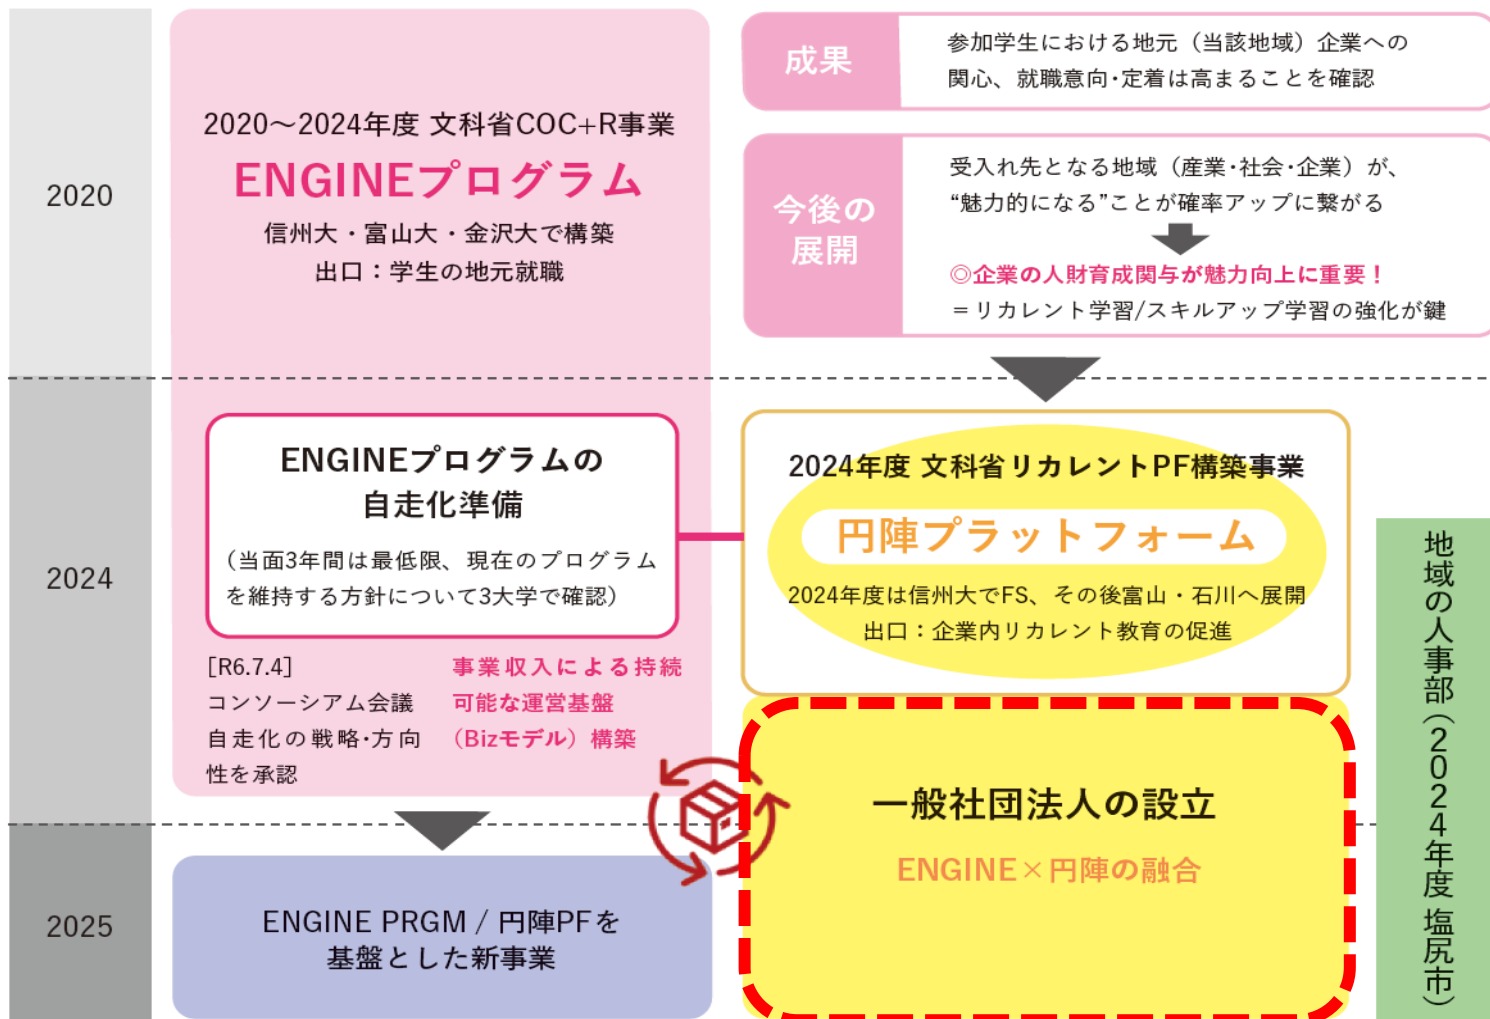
2020

2020～2024年度 文科省COC+R事業
ENGINEプログラム
信州大・富山大・金沢大で構築
出口：学生の地元就職

成果
参加学生における地元（当該地域）企業への関心、就職意向･定着は高まることを確認

今後の展開
受入れ先となる地域（産業･社会･企業）が、“魅力的になる”ことが確率アップに繋がる
◎企業の人財育成関与が魅力向上に重要！
＝リカレント学習/スキルアップ学習の強化が鍵

2024

ENGINEプログラムの
自走化準備
（当面3年間は最低限、現在のプログラムを維持する方針について3大学で確認）

[R6.7.4]
コンソーシアム会議
自走化の戦略･方向性を承認

事業収入による持続可能な運営基盤（Bizモデル）構築

2024年度 文科省リカレントPF構築事業
円陣プラットフォーム
2024年度は信州大でFS、その後富山・石川へ展開
出口：企業内リカレント教育の促進

地域の人事部（2024年度 塩尻市）

2025

ENGINE PRGM / 円陣PFを
基盤とした新事業

一般社団法人の設立
ENGINE×円陣の融合